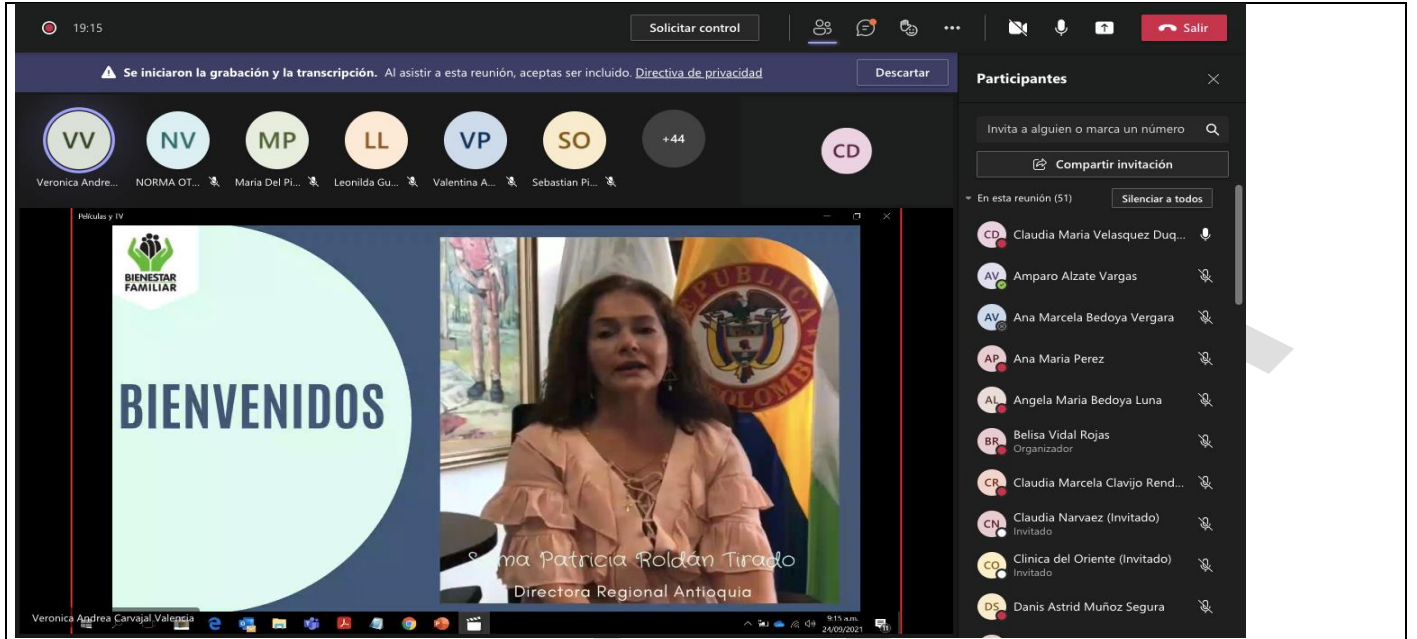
19:15

Solicitar control

Salir

Se iniciaron la grabación y la transcripción. Al asistir a esta reunión, aceptas ser incluido. Directiva de privacidad

Descartar

VV Veronica Andre...
NV NORMA OT...
MP Maria Del Pi...
LL Leonilda Gu...
VP Valentina A...
SO Sebastian Pi...
+44
CD

Películas y TV

BIENESTAR FAMILIAR

BIENVENIDOS

REPUBLICA DE COLOMBIA

S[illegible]ma Patricia Roldán Tirado
Directora Regional Antioquia

Veronica Andrea Carvajal Valencia

9:15 a.m.
24/09/2021

Participantes

Invita a alguien o marca un número

Compartir invitación

En esta reunión (51)

Silenciar a todos

CD Claudia Maria Velasquez Duq...
AV Amparo Alzate Vargas
AV Ana Marcela Bedoya Vergara
AP Ana Maria Perez
AL Angela Maria Bedoya Luna
BR Belisa Vidal Rojas
Organizador
CR Claudia Marcela Clavijo Rend...
CN Claudia Narvaez (Invitado)
Invitado
CO Clinica del Oriente (Invitado)
Invitado
DS Danis Astrid Muñoz Segura